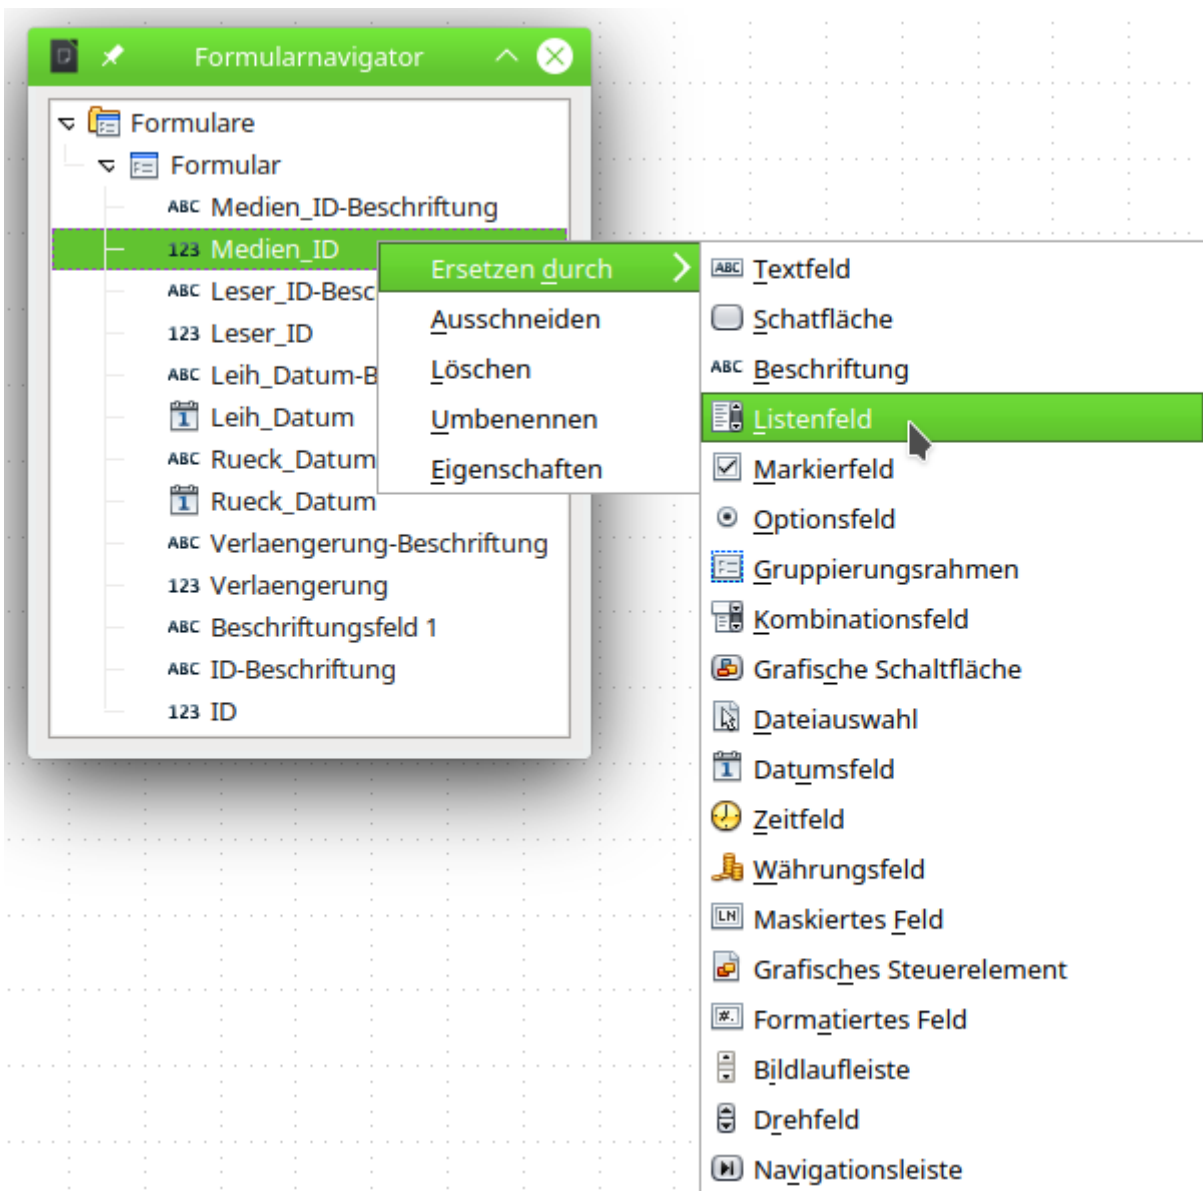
Formularnavigator

Formulare
Formular
ABC Medien_ID-Beschriftung
123 Medien_ID
ABC Leser_ID-Besc
123 Leser_ID
ABC Leih_Datum-B
Leih_Datum
ABC Rueck_Datum
Rueck_Datum
ABC Verlaengerung-Beschriftung
123 Verlaengerung
ABC Beschriftungsfeld 1
ABC ID-Beschriftung
123 ID

Ersetzen durch
Ausschneiden
Löschen
Umbenennen
Eigenschaften

Textfeld
Schatfläche
Beschriftung
Listenfeld
Markierfeld
Optionsfeld
Gruppierungsrahmen
Kombinationsfeld
Grafische Schaltfläche
Dateiauswahl
Datumsfeld
Zeitfeld
Währungsfeld
Maskiertes Feld
Grafisches Steuerelement
Formatiertes Feld
Bildlaufleiste
Drehfeld
Navigationsleiste